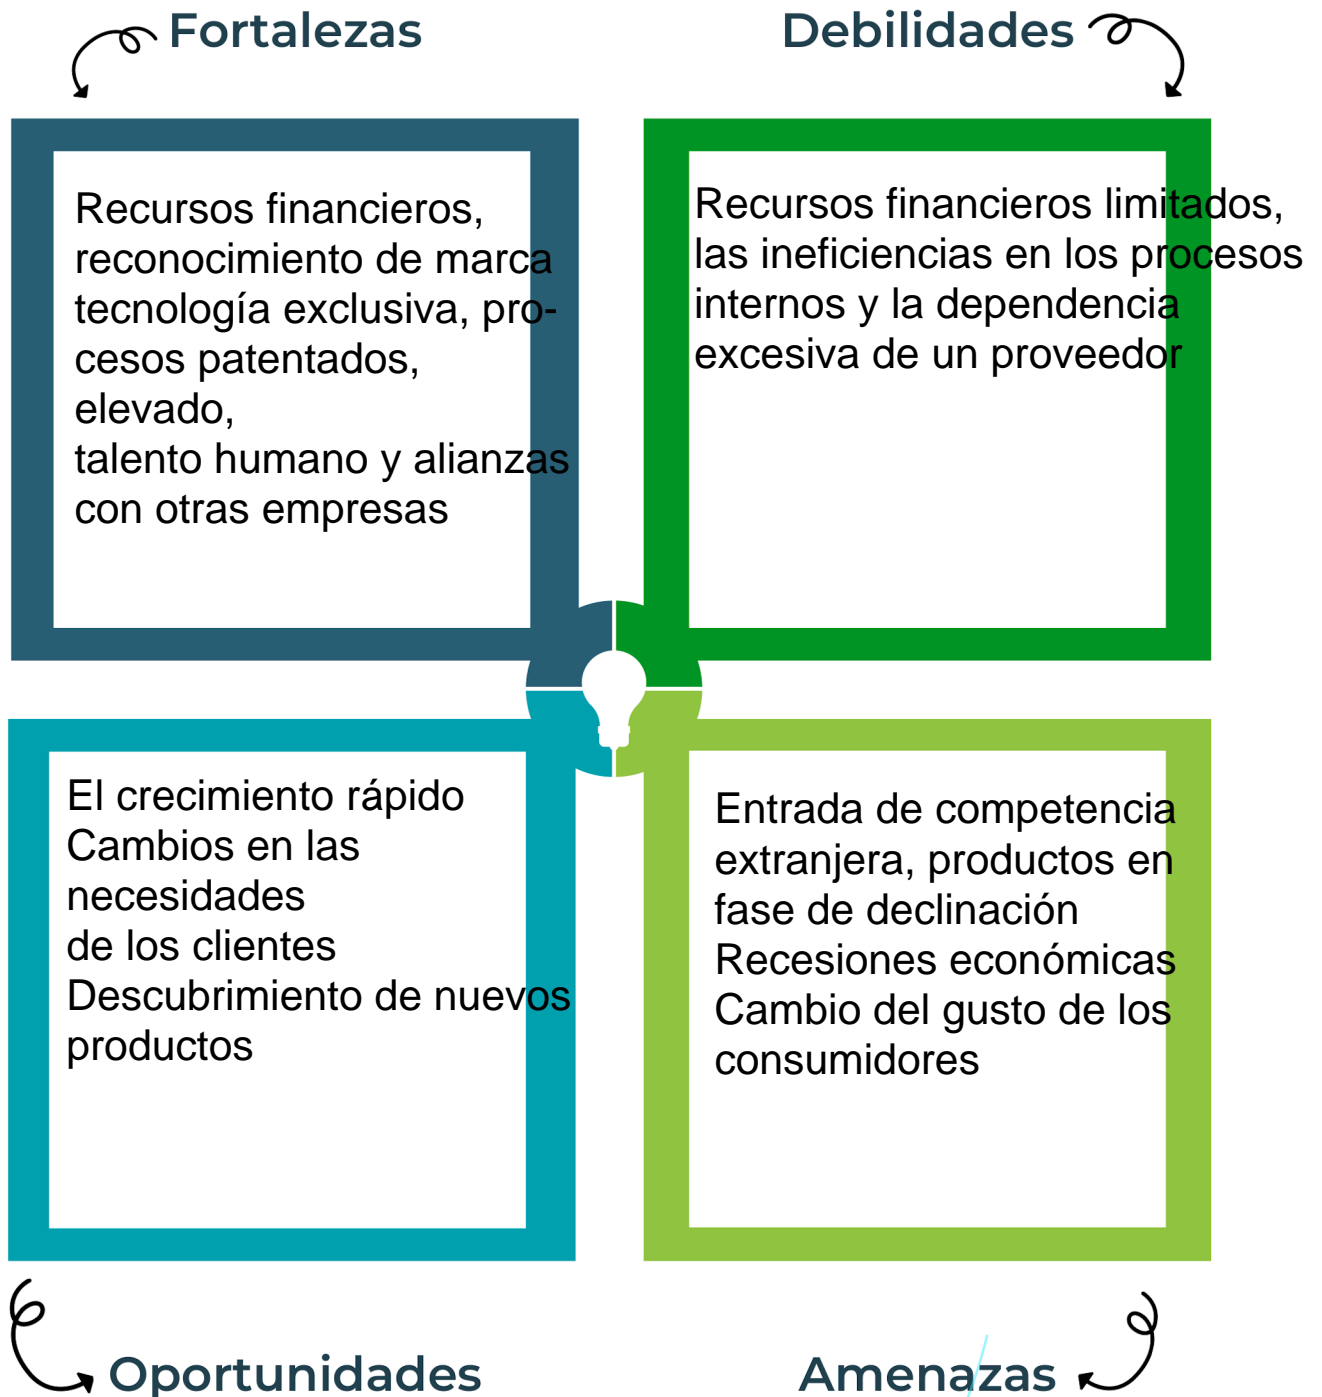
Fortalezas

Debilidades

Recursos financieros, reconocimiento de marca tecnología exclusiva, procesos patentados, elevado,
talento humano y alianzas con otras empresas

Recursos financieros limitados, las ineficiencias en los procesos internos y la dependencia excesiva de un proveedor

El crecimiento rápido
Cambios en las necesidades
de los clientes
Descubrimiento de nuevos productos

Entrada de competencia extranjera, productos en fase de declinación
Recesiones económicas
Cambio del gusto de los consumidores

Oportunidades

Amenazas